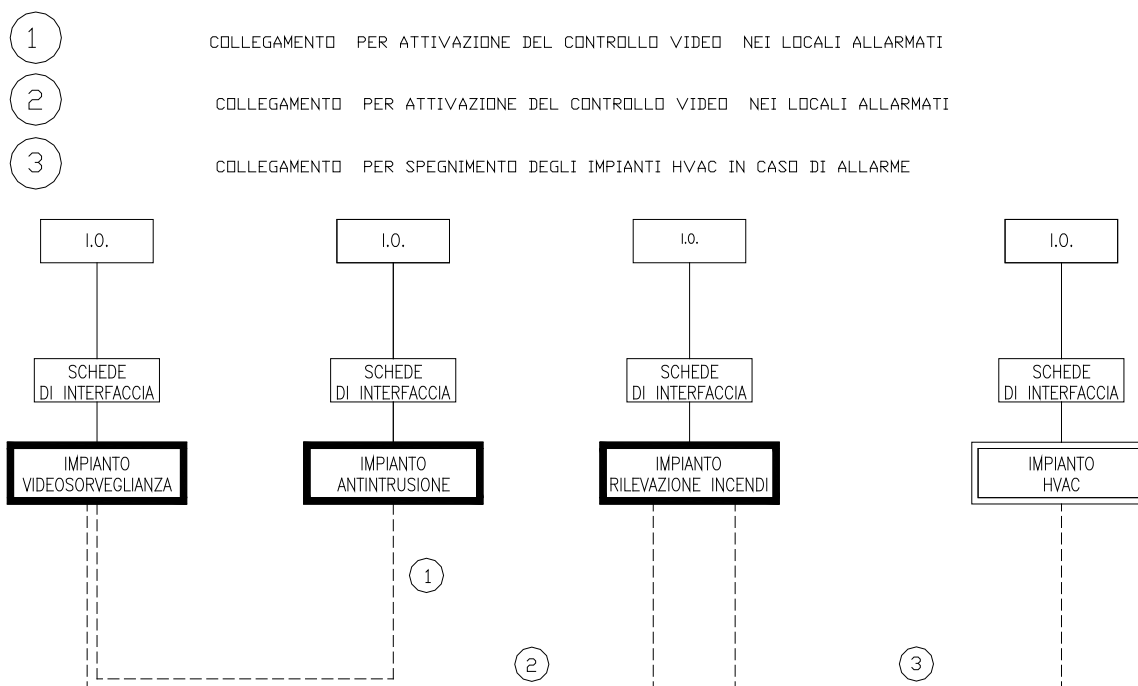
1 COLLEGAMENTO PER ATTIVAZIONE DEL CONTROLLO VIDEO NEI LOCALI ALLARMATI

2 COLLEGAMENTO PER ATTIVAZIONE DEL CONTROLLO VIDEO NEI LOCALI ALLARMATI

3 COLLEGAMENTO PER SPEGNIMENTO DEGLI IMPIANTI HVAC IN CASO DI ALLARME

I.O.

SCHEDE DI INTERFACCIA

IMPIANTO VIDEOSORVEGLIANZA

I.O.

SCHEDE DI INTERFACCIA

IMPIANTO ANTINTRUSIONE

1

I.O.

SCHEDE DI INTERFACCIA

IMPIANTO RILEVAZIONE INCENDI

2

3

I.O.

SCHEDE DI INTERFACCIA

IMPIANTO HVAC